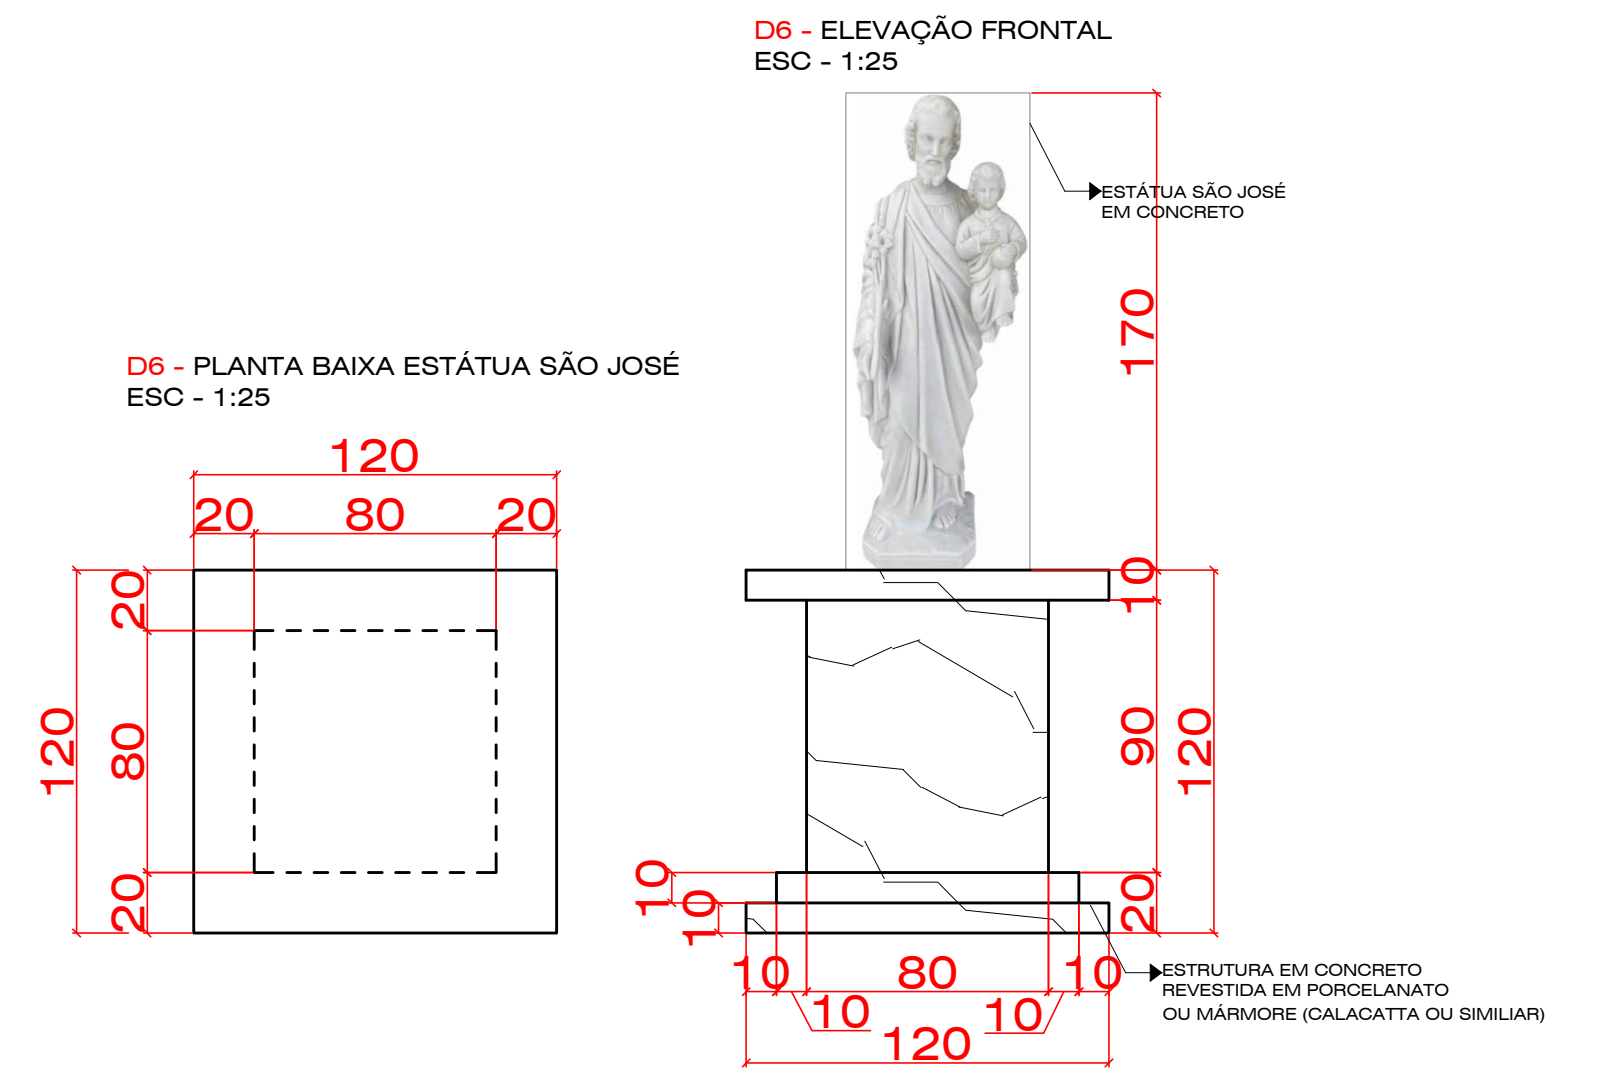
D6 - ELEVAÇÃO FRONTAL
ESC - 1:25

ESTÁTUA SÃO JOSÉ
EM CONCRETO

170
10
90
120
20
10
10

D6 - PLANTA BAIXA ESTÁTUA SÃO JOSÉ
ESC - 1:25

120
20
80
20

20
80
20
120

10
80
10
10
10
120

ESTRUTURA EM CONCRETO
REVESTIDA EM PORCELANATO
OU MÁRMORE (CALACATTA OU SIMILIAR)